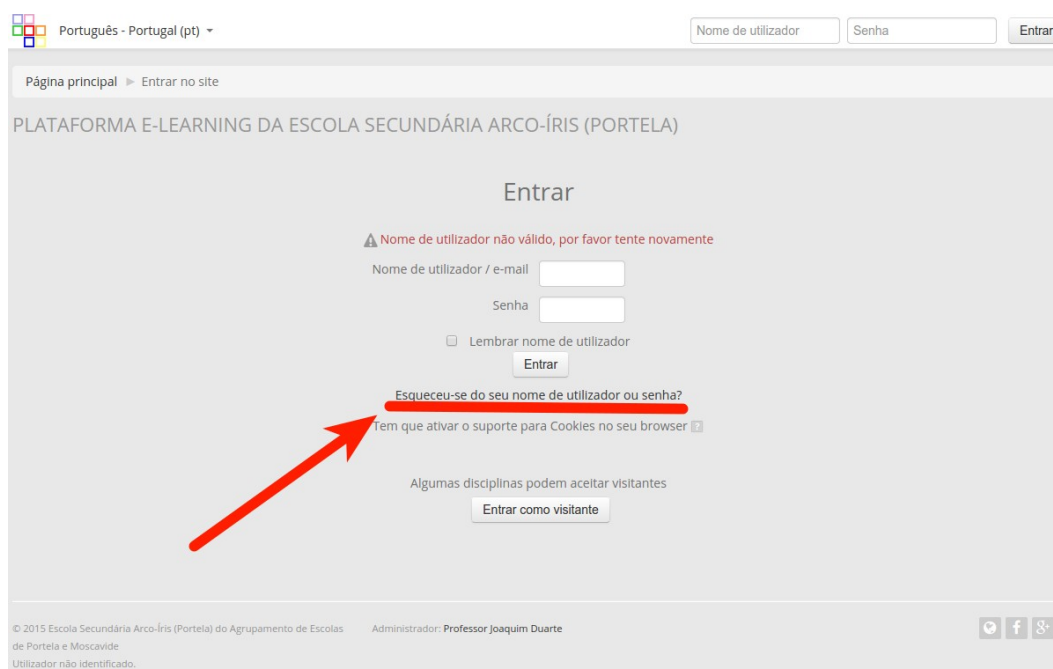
Português - Portugal (pt)

Nome de utilizador

Senha

Entrar

Página principal ► Entrar no site

PLATAFORMA E-LEARNING DA ESCOLA SECUNDÁRIA ARCO-ÍRIS (PORTELA)

Entrar

Nome de utilizador não válido, por favor tente novamente

Nome de utilizador / e-mail

Senha

Lembrar nome de utilizador

Entrar

Esqueceu-se do seu nome de utilizador ou senha?

Tem que ativar o suporte para Cookies no seu browser

Algumas disciplinas podem aceitar visitantes

Entrar como visitante

© 2015 Escola Secundária Arco-Íris (Portela) do Agrupamento de Escolas de Portela e Moscavide

Administrador: Professor Joaquim Duarte

Utilizador não identificado.